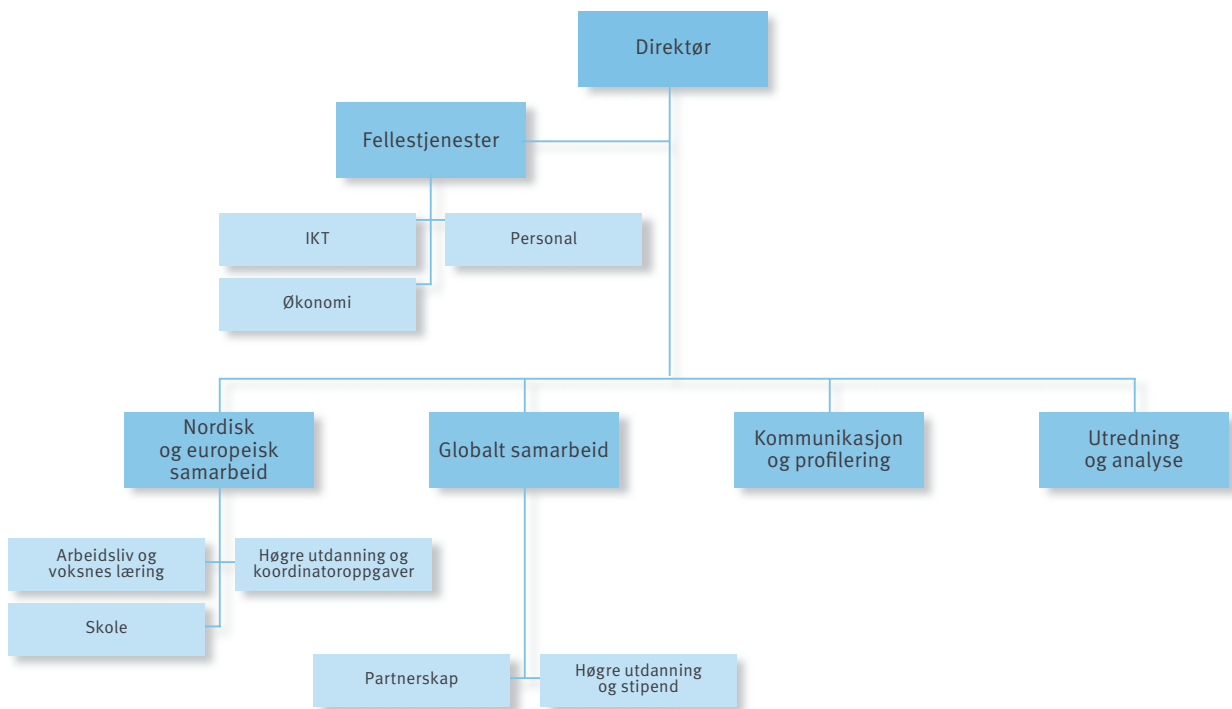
Direktør

Fellestjenester

IKT

Personal

Økonomi

Nordisk og europeisk samarbeid

Globalt samarbeid

Kommunikasjon og profilering

Utredning og analyse

Arbeidsliv og voksnes læring

Høgre utdanning og koordinatoroppgaver

Skole

Partnerskap

Høgre utdanning og stipend